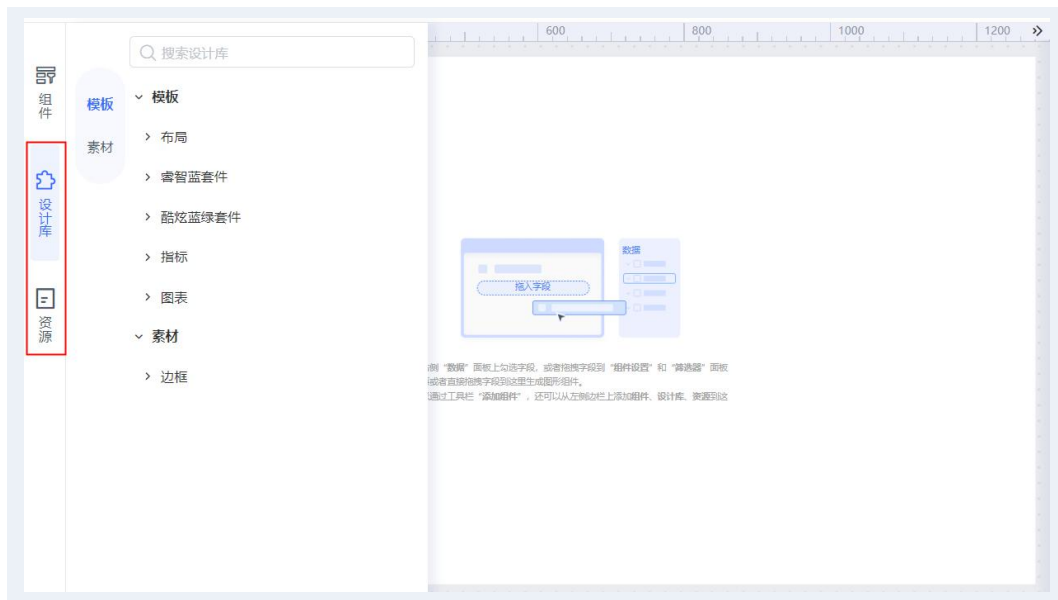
组件

设计库

资源

模板

素材

搜索设计库

模板

布局

睿智蓝套件

酷炫蓝绿套件

指标

图表

素材

边框

600 800 1000 1200

数据

拖入字段

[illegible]侧 "数据" 面板上勾选字段，或者拖拽字段到 "组件设置" 和 "筛选器" 面板
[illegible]或者直接拖拽字段到这里生成图形组件。
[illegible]通过工具栏 "添加组件"，还可以从左侧边栏上添加组件、设计库、资源到这